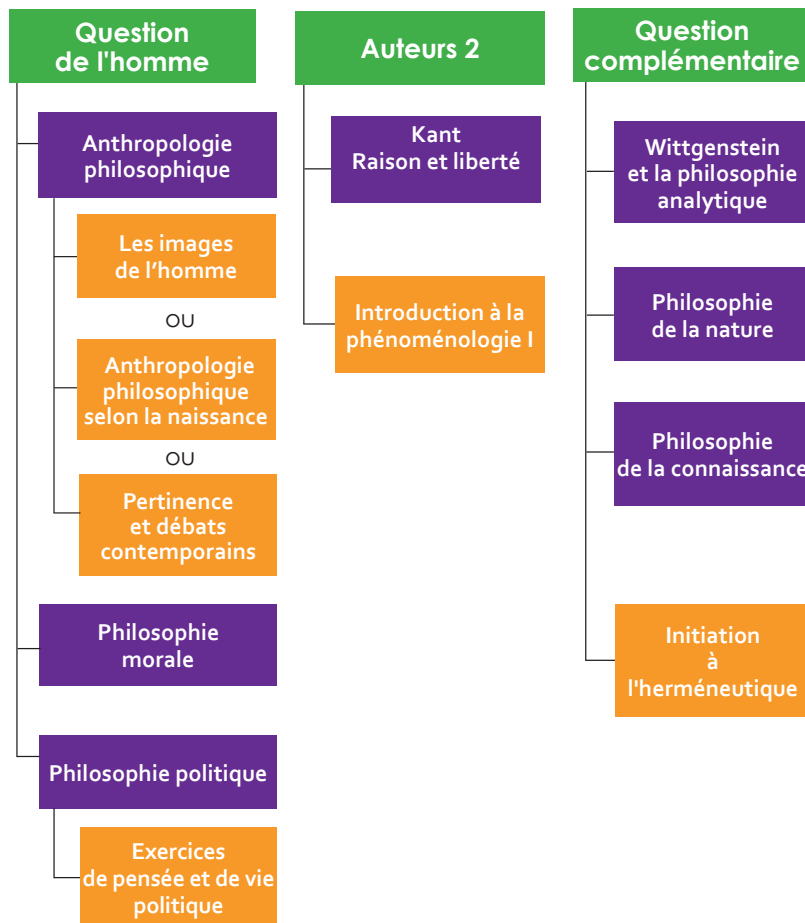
Question de l'homme

Anthropologie philosophique

Les images de l’homme

OU

Anthropologie philosophique selon la naissance

OU

Pertinence et débats contemporains

Philosophie morale

Philosophie politique

Exercices de pensée et de vie politique

Auteurs 2

Kant Raison et liberté

Introduction à la phénoménologie I

Question complémentaire

Wittgenstein et la philosophie analytique

Philosophie de la nature

Philosophie de la connaissance

Initiation à l'herméneutique